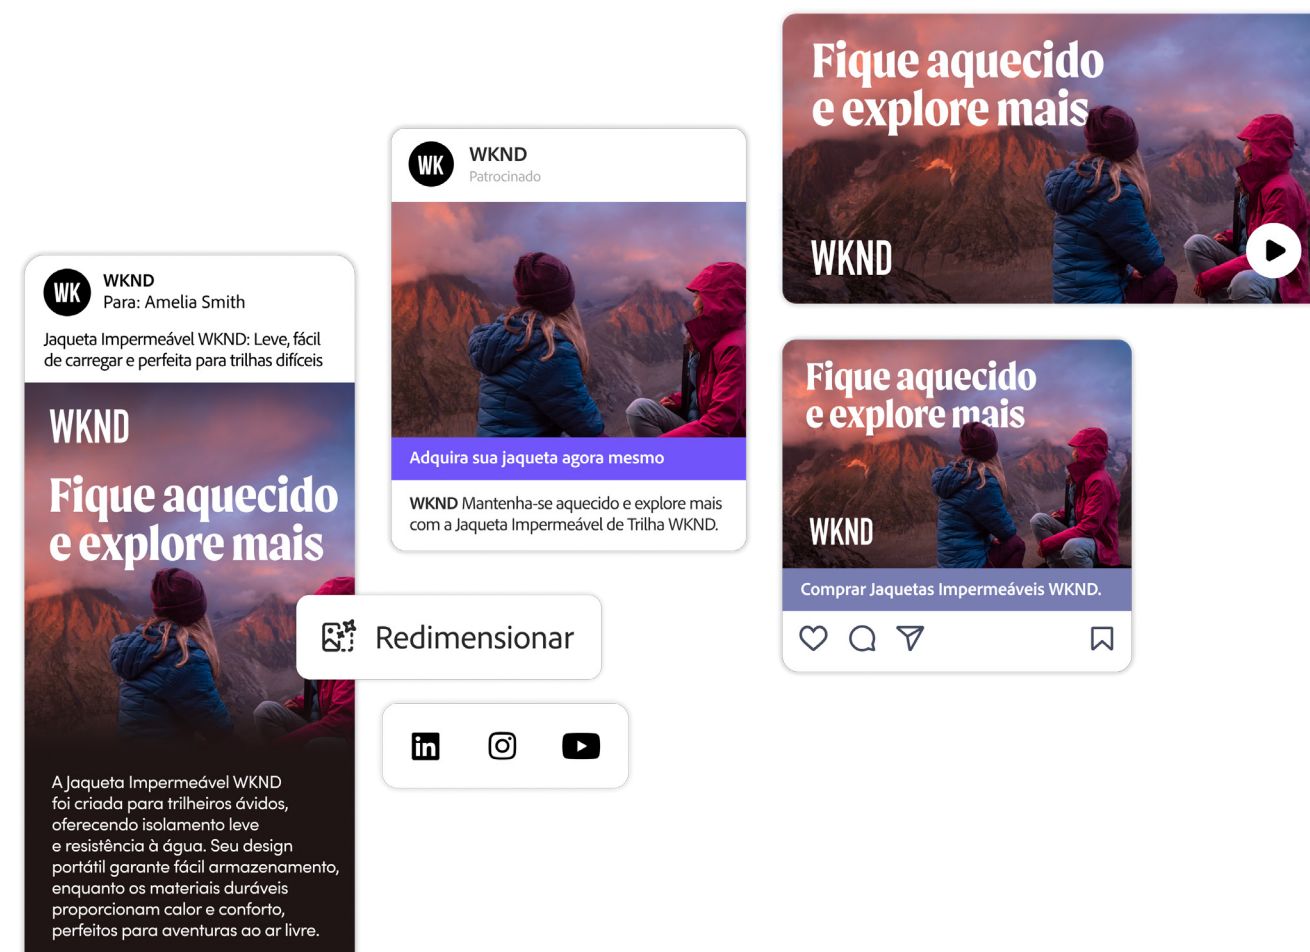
WK
WKND
Para: Amelia Smith

Jaqueta Impermeável WKND: Leve, fácil de carregar e perfeita para trilhas difíceis

WKND

Fique aquecido e explore mais

A Jaqueta Impermeável WKND foi criada para trilheiros ávidos, oferecendo isolamento leve e resistência à água. Seu design portátil garante fácil armazenamento, enquanto os materiais duráveis proporcionam calor e conforto, perfeitos para aventuras ao ar livre.

WK
WKND
Patrocinado

Adquira sua jaqueta agora mesmo

WKND Mantenha-se aquecido e explore mais com a Jaqueta Impermeável de Trilha WKND.

Redimensionar

Fique aquecido e explore mais

WKND

Fique aquecido e explore mais

WKND

Comprar Jaquetas Impermeáveis WKND.